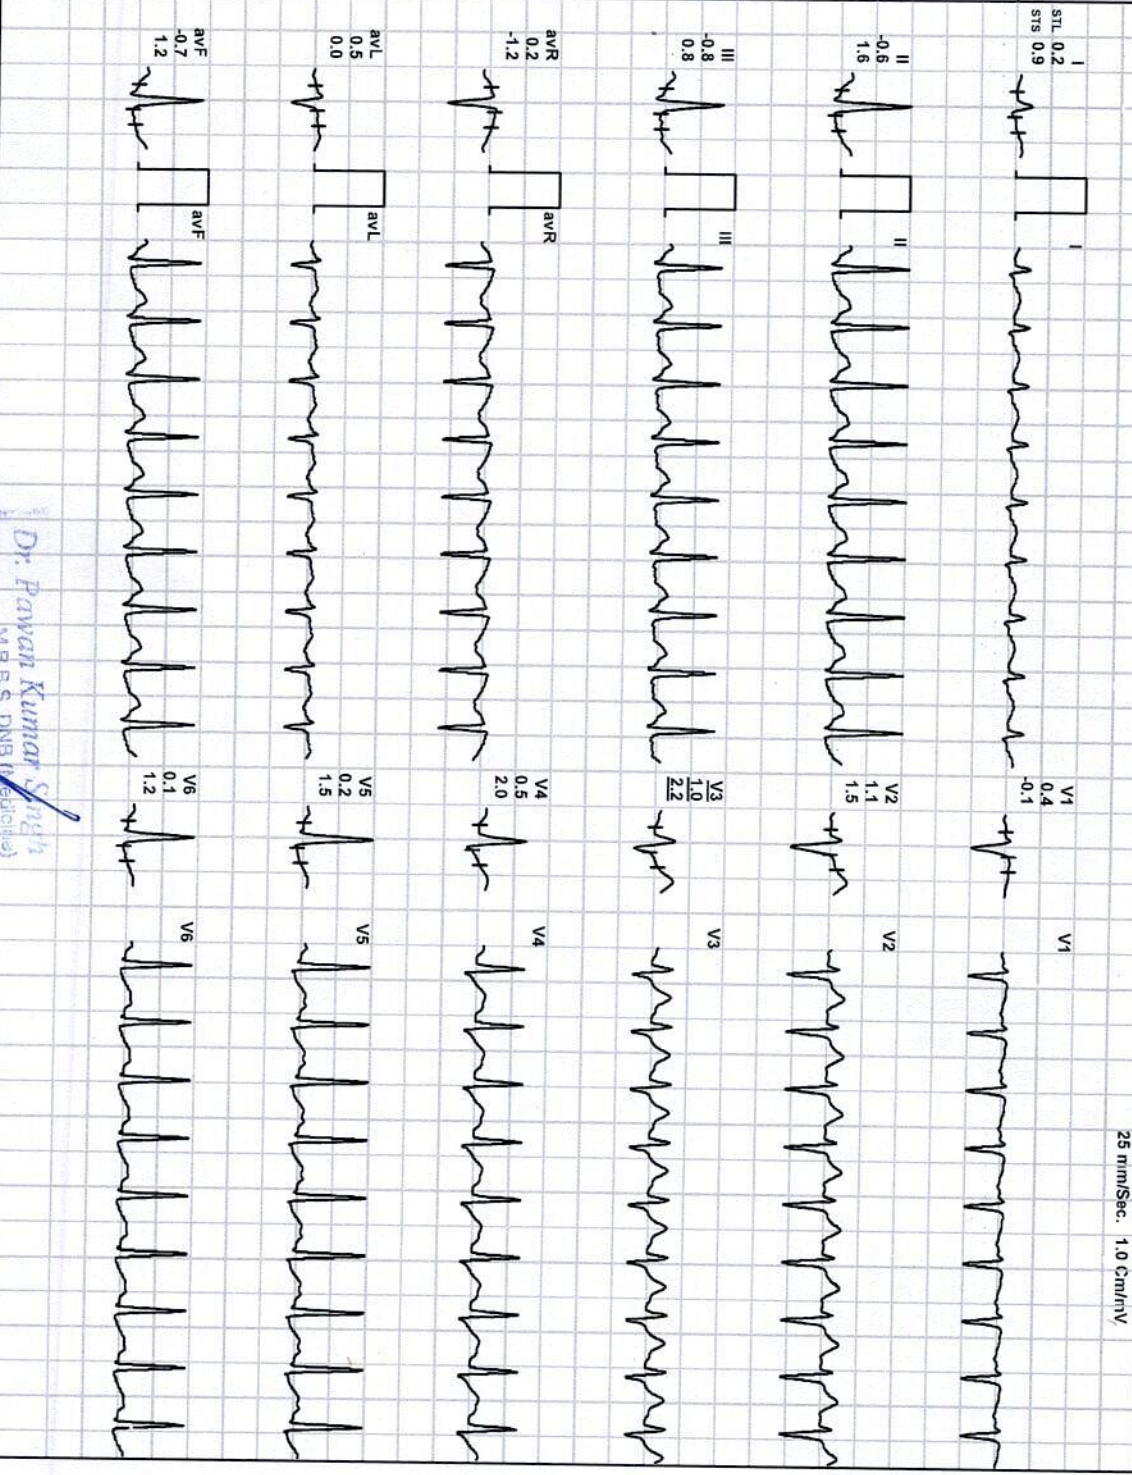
I
STL 0.2
STS 0.9

I

II
-0.6
1.6

II

III
-0.8
0.8

III

avR
0.2
-1.2

avR

avL
0.5
0.0

avL

avF
-0.7
1.2

avF

V1
0.4
-0.1

V1

V2
1.1
1.5

V2

V3
1.0
2.2

V3

V4
0.5
2.0

V4

V5
0.2
1.5

V5

V6
0.1
1.2

V6

25 mm/Sec. 1.0 Cm/mV.

Dr. Pawan Kumar Singh
M.B.B.S. DNB (Medicine)